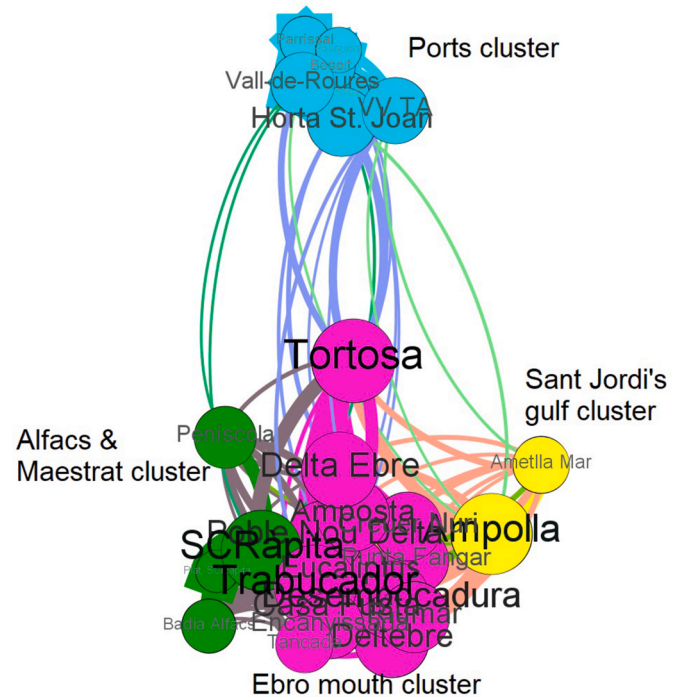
Ports cluster

Parrissal

Bogart

Vall-de-Roures

Vy TA

Horta St. Joan

Tortosa

Sant Jordi's gulf cluster

Alfacs & Maestrat cluster

Peníscola

Delta Ebre

Ametlla Mar

Amposta

Poble Nou Delta

Ampolla

SCRapita

Eucaliptus

Punta Fangar

Trabucador

Desembocadura

Casa Fusta

Badia Alfacs

Encanyissada

Tancada

Deltebre

Ebro mouth cluster